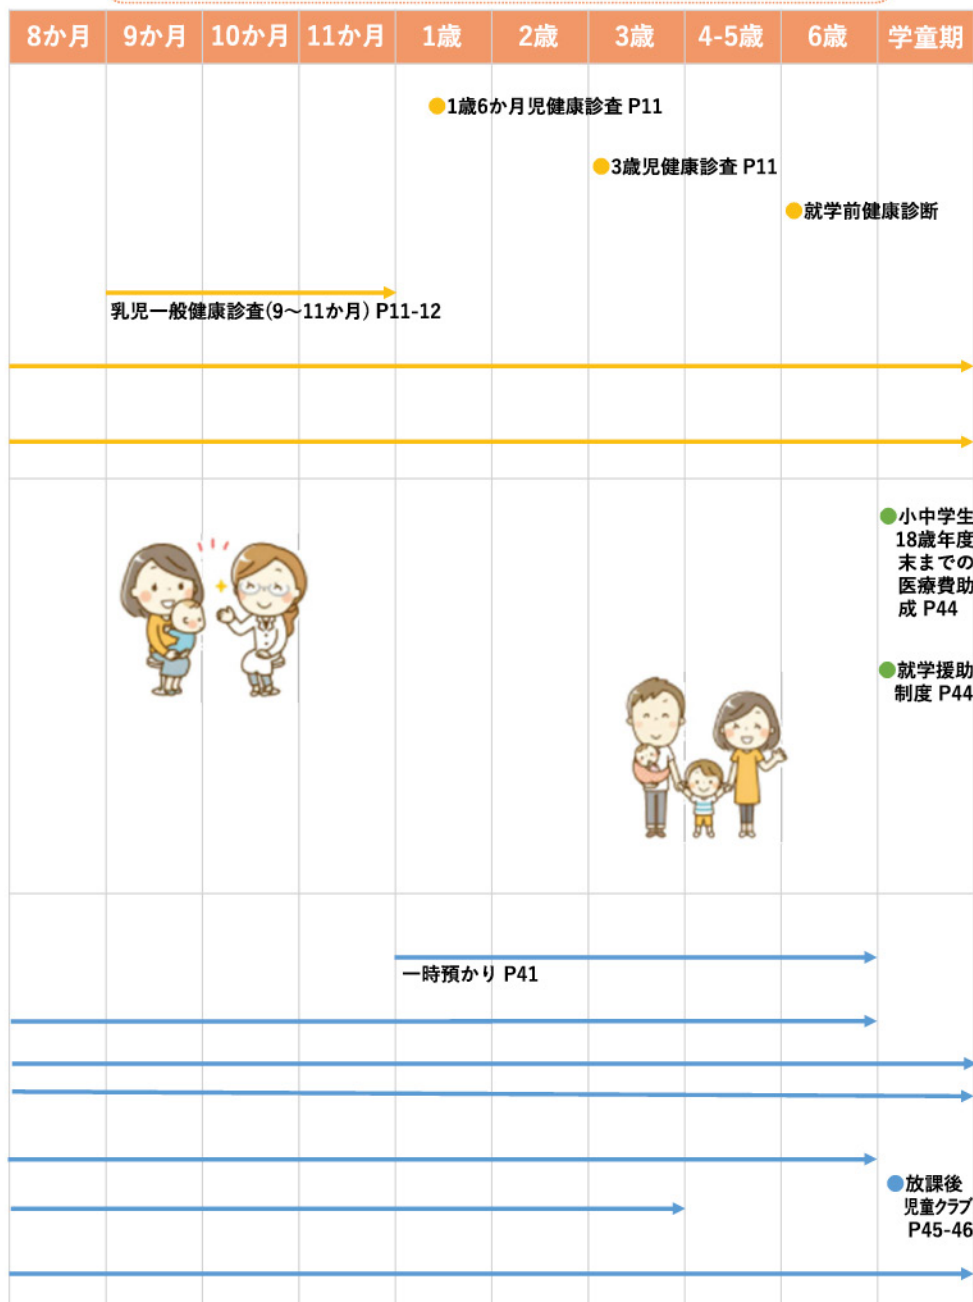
| 8か月 | 9か月 | 10か月 | 11か月 | 1歳 | 2歳 | 3歳 | 4-5歳 | 6歳 | 学童期 |
|---|---|---|---|---|---|---|---|---|---|

1歳6か月児健康診査 P11

3歳児健康診査 P11

就学前健康診断

乳児一般健康診査(9～11か月) P11-12

小中学生 18歳年度末までの医療費助成 P44

就学援助制度 P44

一時預かり P41

放課後児童クラブ P45-46